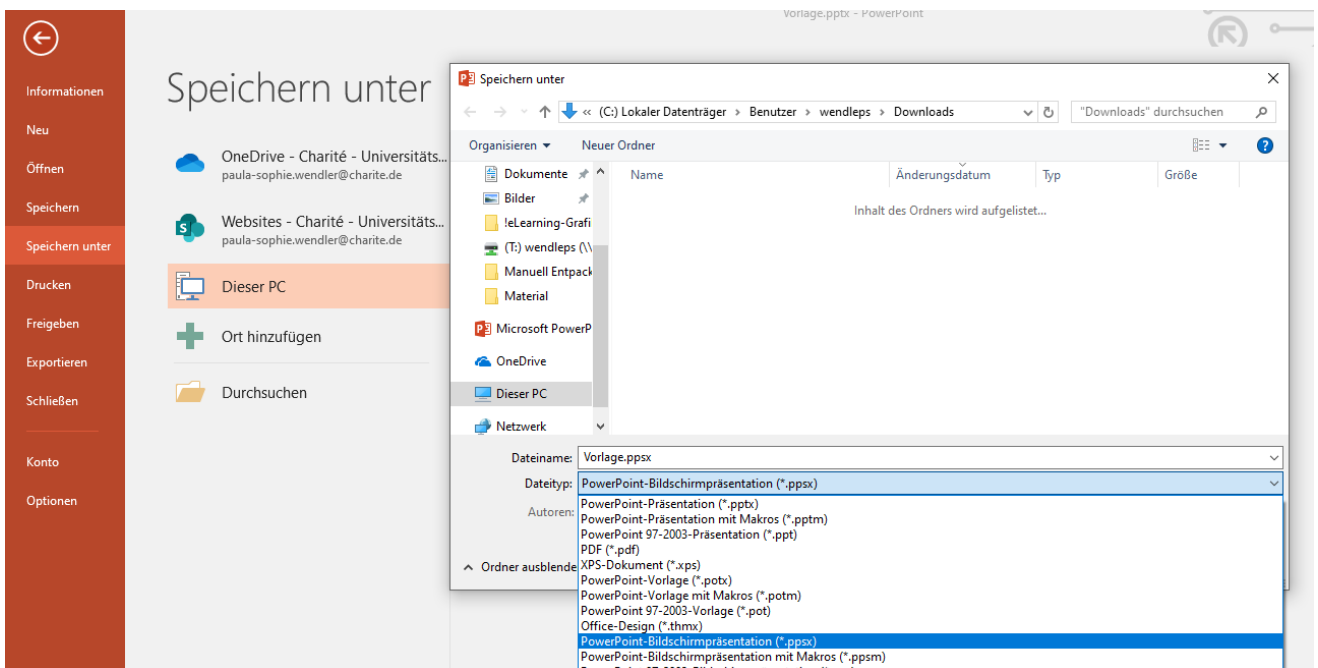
Vorlage.pptx - PowerPoint

Informationen
Neu
Öffnen
Speichern
Speichern unter
Drucken
Freigeben
Exportieren
Schließen
Konto
Optionen

Speichern unter

OneDrive - Charité - Universitäts...
paula-sophie.wendler@charite.de

Websites - Charité - Universitäts...
paula-sophie.wendler@charite.de

Dieser PC

Ort hinzufügen

Durchsuchen

Speichern unter

« (C:) Lokaler Datenträger › Benutzer › wendleps › Downloads

"Downloads" durchsuchen

Organisieren ▾
Neuer Ordner

Dokumente
Bilder
!eLearning-Grafi
(T:) wendleps (\\
Manuell Entpack
Material
Microsoft PowerP
OneDrive
Dieser PC
Netzwerk

Name
Änderungsdatum
Typ
Größe

Inhalt des Ordners wird aufgelistet...

Dateiname: Vorlage.ppsx
Dateityp: PowerPoint-Bildschirmpräsentation (*.ppsx)
Autoren:

Ordner ausblende

PowerPoint-Präsentation (*.pptx)
PowerPoint-Präsentation mit Makros (*.pptm)
PowerPoint 97-2003-Präsentation (*.ppt)
PDF (*.pdf)
XPS-Dokument (*.xps)
PowerPoint-Vorlage (*.potx)
PowerPoint-Vorlage mit Makros (*.potm)
PowerPoint 97-2003-Vorlage (*.pot)
Office-Design (*.thmx)
PowerPoint-Bildschirmpräsentation (*.ppsx)
PowerPoint-Bildschirmpräsentation mit Makros (*.ppsm)